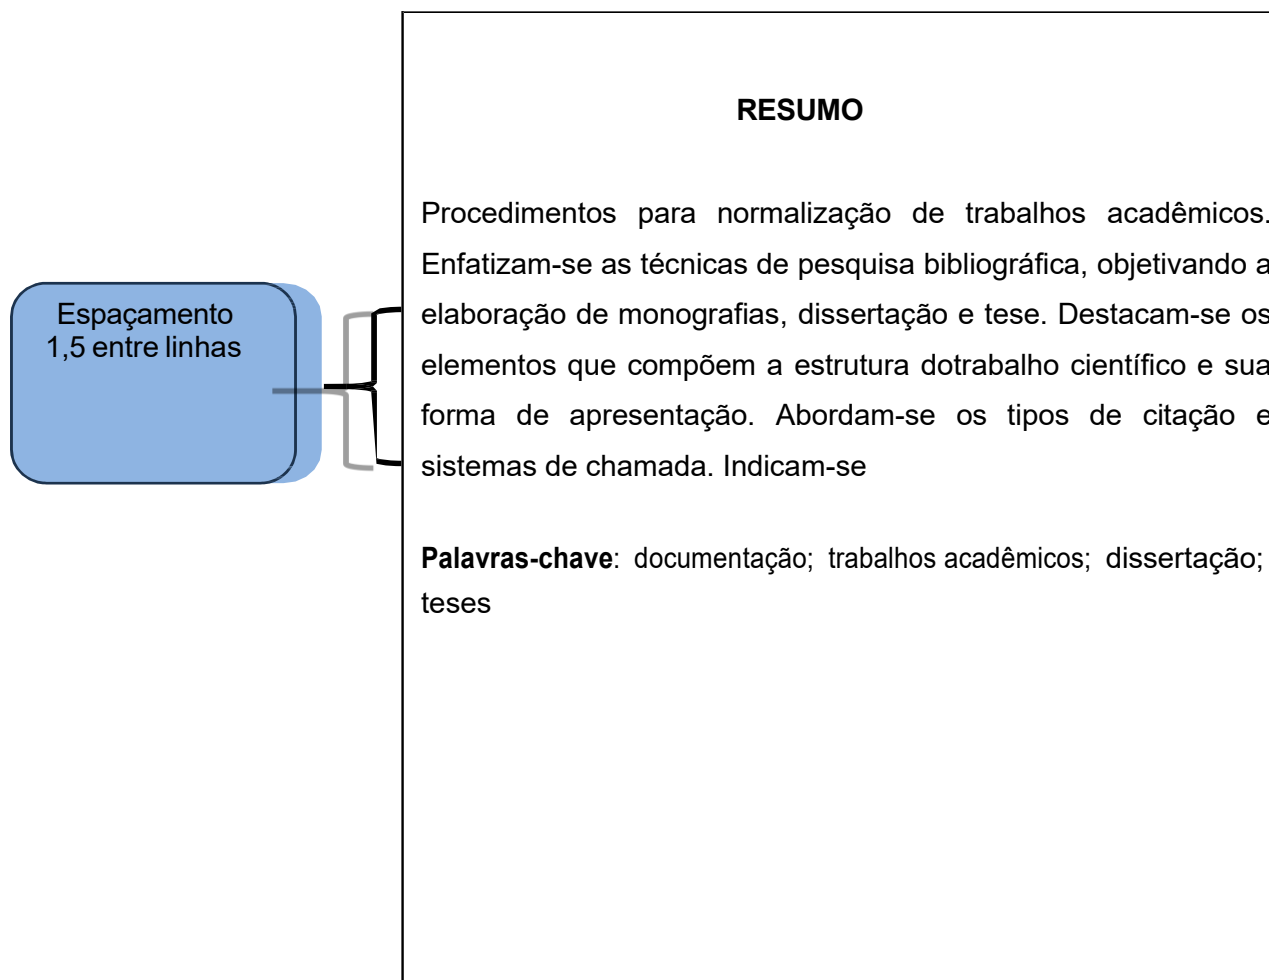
Espaçamento 1,5 entre linhas

RESUMO

Procedimentos para normalização de trabalhos acadêmicos. Enfatizam-se as técnicas de pesquisa bibliográfica, objetivando a elaboração de monografias, dissertação e tese. Destacam-se os elementos que compõem a estrutura dotrabalho científico e sua forma de apresentação. Abordam-se os tipos de citação e sistemas de chamada. Indicam-se

**Palavras-chave**: documentação; trabalhos acadêmicos; dissertação; teses